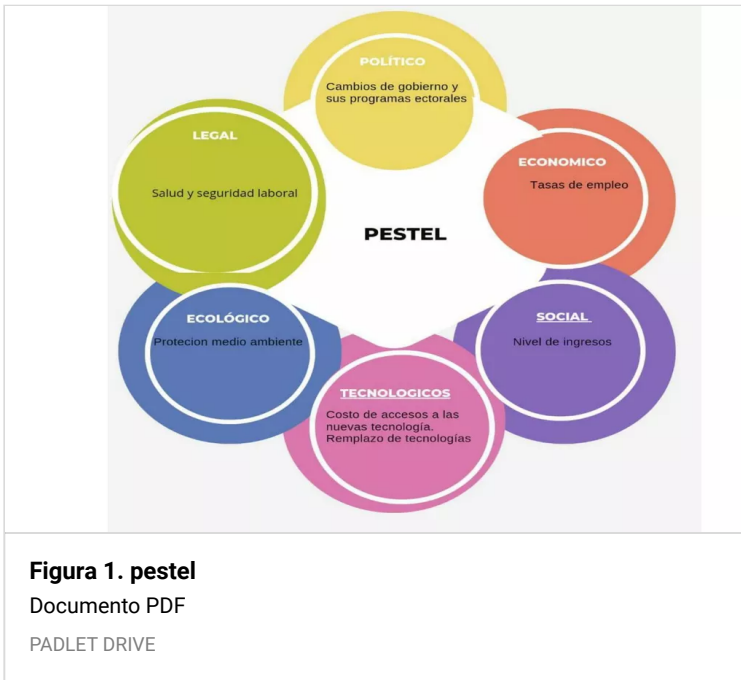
POLÍTICO
Cambios de gobierno y sus programas ectorales

LEGAL
Salud y seguridad laboral

ECONOMICO
Tasas de empleo

PESTEL

ECOLÓGICO
Protecion medio ambiente

SOCIAL
Nivel de ingresos

TECNOLOGICOS
Costo de accesos a las nuevas tecnología. Remplazo de tecnologías

Figura 1. pestel
Documento PDF
PADLET DRIVE